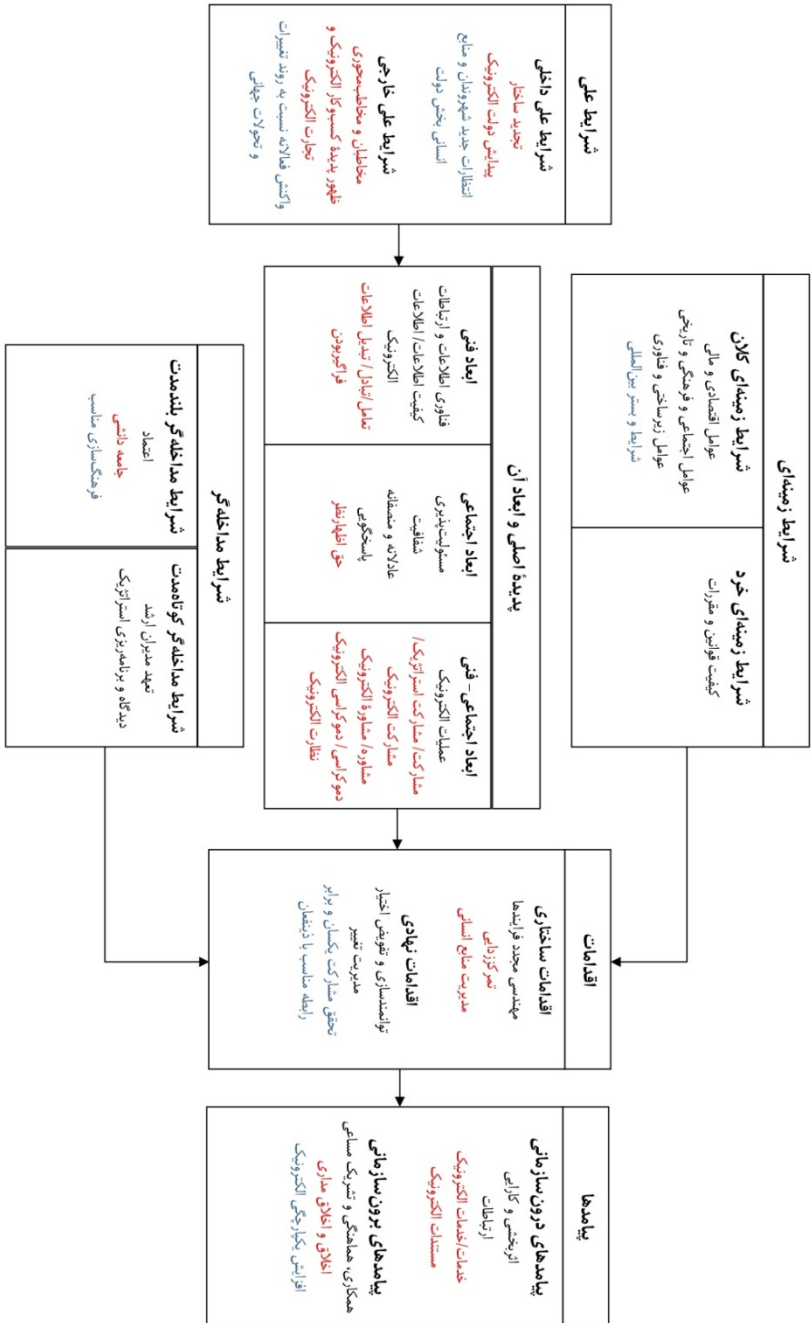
شرایط علی

شرایط علی داخلی
تجدید ساختار
پیدایش دولت الکترونیک
انتظارات جدید شهروندان و منابع انسانی بخش دولت

شرایط علی خارجی
مخاطبان و مخاطب‌محوری
ظهور پدیدهٔ کسب‌وکار الکترونیک و تجارت الکترونیک
واکنش فعالانه نسبت به روند تغییرات و تحولات جهانی

شرایط زمینه‌ای

شرایط زمینه‌ای کلان
عوامل اقتصادی و مالی
عوامل اجتماعی و فرهنگی و تاریخی
عوامل زیرساختی و فناوری
شرایط و بستر بین‌المللی

شرایط زمینه‌ای خرد
کیفیت قوانین و مقررات

پدیدهٔ اصلی و ابعاد آن

ابعاد فنی
فناوری اطلاعات و ارتباطات
کیفیت اطلاعات/ اطلاعات الکترونیک
تعامل/تبادل/ تبدیل اطلاعات
فراگیرشدن

ابعاد اجتماعی
مسئولیت‌پذیری
شفافیت
عادلانه و منصفانه
پاسخگویی
حق اظهارنظر

ابعاد اجتماعی- فنی
عملیات الکترونیک
مشارکت/ مشارکت استراتژیک/ مشارکت الکترونیک
مشاوره/ مشاورهٔ الکترونیک
دموکراسی/ دموکراسی الکترونیک
نظارت الکترونیک

شرایط مداخله‌گر

شرایط مداخله‌گر بلندمدت
اعتماد
جامعه دانشی
فرهنگ‌سازی مناسب

شرایط مداخله‌گر کوتاه‌مدت
تعهد مدیران ارشد
دیدگاه و برنامه‌ریزی استراتژیک

اقدامات

اقدامات ساختاری
مهندسی مجدد فرایندها
تمرکززدایی
مدیریت منابع انسانی

اقدامات نهادی
توانمندسازی و تفویض اختیار
مدیریت تغییر
تحقق مشارکت یکسان و برابر
رابطه مناسب با ذی‌نفعان

پیامدها

پیامدهای درون‌سازمانی
اثربخشی و کارایی
ارتباطات
خدمات/خدمات الکترونیک
مستندات الکترونیک

پیامدهای برون‌سازمانی
همکاری، هماهنگی و تشریک مساعی
اخلاق و اخلاق مداری
افزایش یکپارچگی الکترونیک